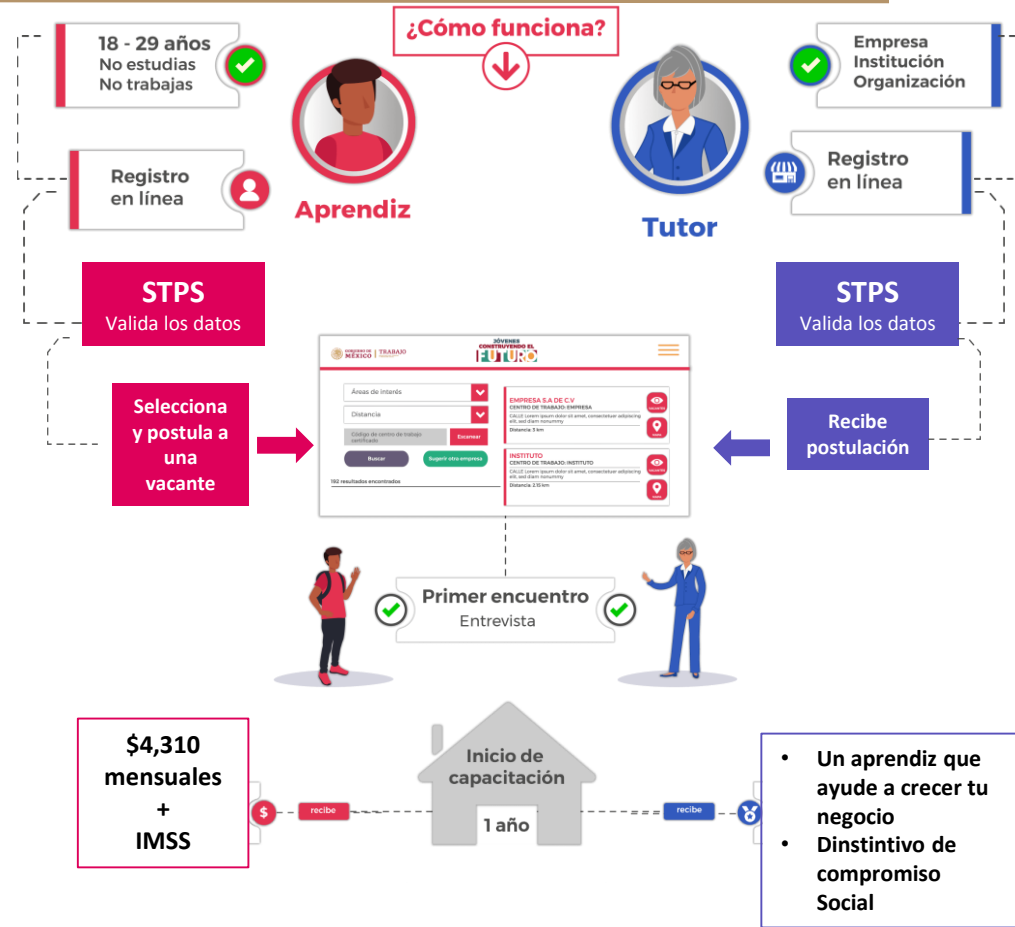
¿Cómo funciona?

18 - 29 años
No estudias
No trabajas

Registro en línea

Aprendiz

Empresa
Institución
Organización

Registro en línea

Tutor

STPS
Valida los datos

STPS
Valida los datos

Selecciona y postula a una vacante

GOBIERNO DE MÉXICO | TRABAJO

JÓVENES CONSTRUYENDO EL FUTURO

Áreas de interés

Distancia

Código de centro de trabajo certificado

Escanear

Buscar

Sugerir otra empresa

192 resultados encontrados

EMPRESA S.A DE C.V
CENTRO DE TRABAJO: EMPRESA
CALLE Lorem ipsum dolor sit amet, consectetuer adipiscing elit, sed diam nonummy
Distancia: 5 km

INSTITUTO
CENTRO DE TRABAJO: INSTITUTO
CALLE Lorem ipsum dolor sit amet, consectetuer adipiscing elit, sed diam nonummy
Distancia: 2.15 km

Recibe postulación

Primer encuentro
Entrevista

$4,310 mensuales
+
IMSS

recibe

Inicio de capacitación

1 año

recibe

• Un aprendiz que ayude a crecer tu negocio
• Dinstintivo de compromiso Social